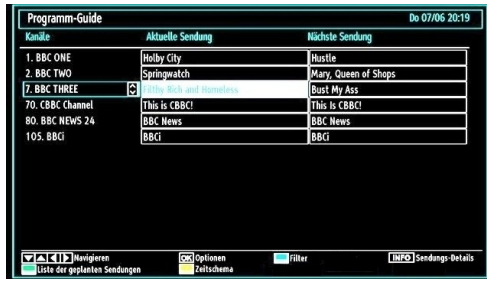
Programm-Guide

Do 07/06 20:19

| Kanäle | Aktuelle Sendung | Nächste Sendung |
|---|---|---|
| 1. BBC ONE | Holby City | Hustle |
| 2. BBC TWO | Springwatch | Mary, Queen of Shops |
| 7. BBC THREE | Filthy Rich and Homeless | Bust My Ass |
| 70. CBBC Channel | This is CBBC! | This Is CBBC! |
| 80. BBC NEWS 24 | BBC News | BBC News |
| 105. BBCi | BBCi | BBCi |

Navigieren
OK Optionen
Filter
INFO Sendungs-Details
Liste der geplanten Sendungen
Zeitschema